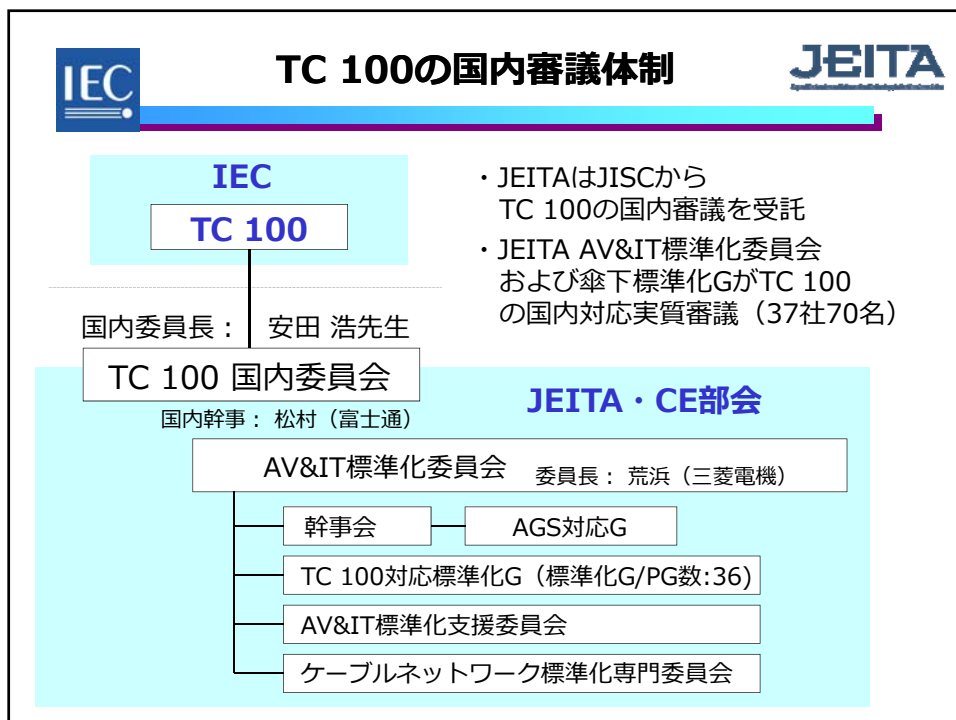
IEC

TC 100の国内審議体制

JEITA

IEC

TC 100

・JEITAはJISCから TC 100の国内審議を受託

・JEITA AV&IT標準化委員会 および傘下標準化GがTC 100 の国内対応実質審議（37社70名）

国内委員長： 安田 浩先生

TC 100 国内委員会

国内幹事： 松村（富士通）

JEITA・CE部会

AV&IT標準化委員会　委員長： 荒浜（三菱電機）

幹事会

AGS対応G

TC 100対応標準化G（標準化G/PG数:36)

AV&IT標準化支援委員会

ケーブルネットワーク標準化専門委員会